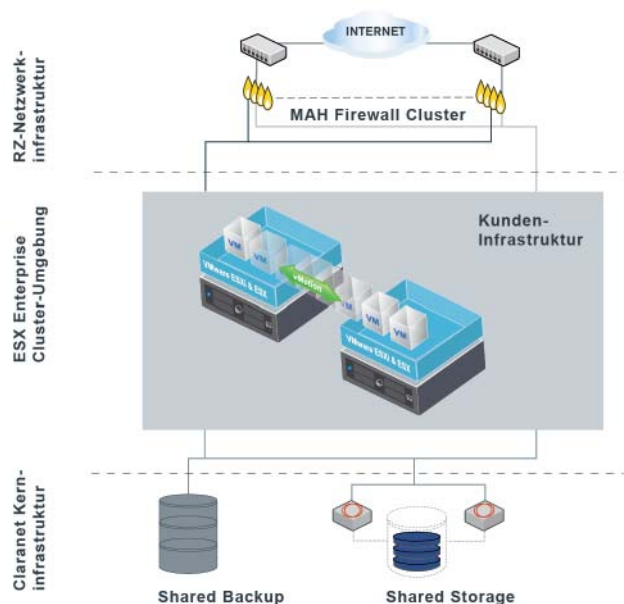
RZ-Netzwerk-infrastruktur

INTERNET

MAH Firewall Cluster

ESX Enterprise Cluster-Umgebung

Kunden-Infrastruktur

VM
VM
VMware ESXi & ESX
vMotion
VM
VM
VM
VMware ESXi & ESX

Claranet Kern-infrastruktur

Shared Backup

Shared Storage